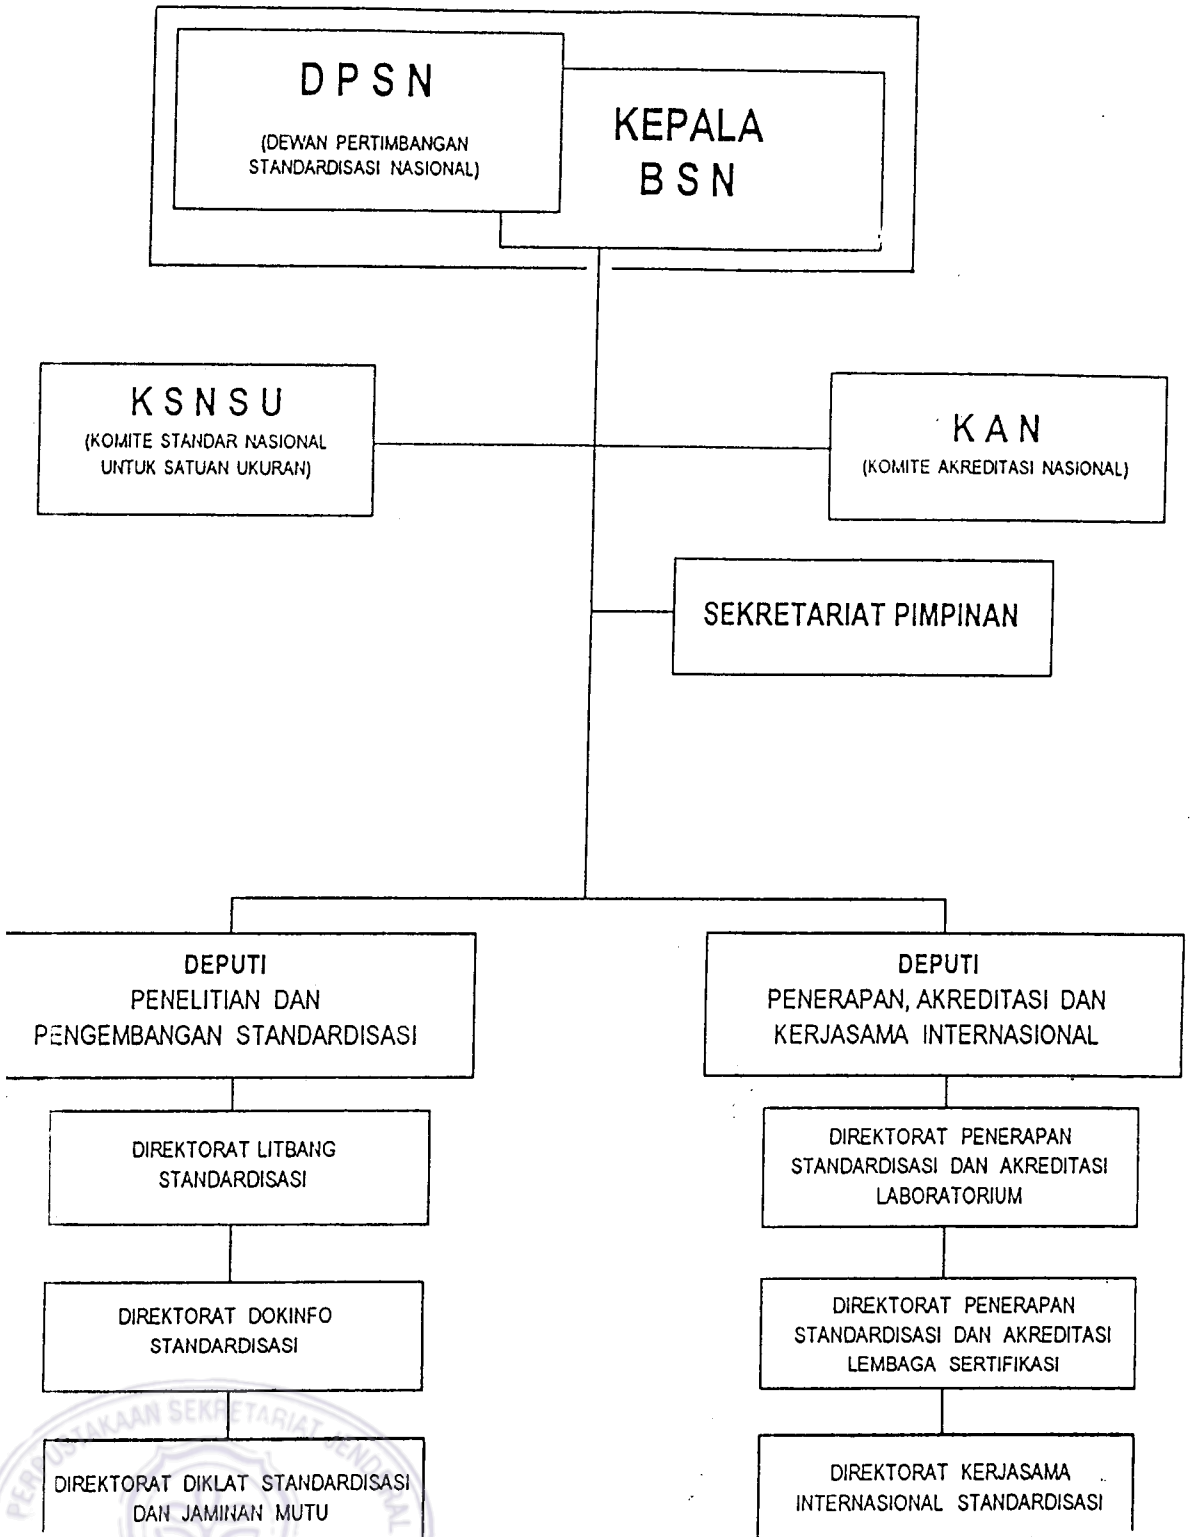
DPSN
(DEWAN PERTIMBANGAN STANDARDISASI NASIONAL)

KEPALA BSN

KSNSU
(KOMITE STANDAR NASIONAL UNTUK SATUAN UKURAN)

KAN
(KOMITE AKREDITASI NASIONAL)

SEKRETARIAT PIMPINAN

DEPUTI
PENELITIAN DAN PENGEMBANGAN STANDARDISASI

DIREKTORAT LITBANG STANDARDISASI

DIREKTORAT DOKINFO STANDARDISASI

DIREKTORAT DIKLAT STANDARDISASI DAN JAMINAN MUTU

DEPUTI
PENERAPAN, AKREDITASI DAN KERJASAMA INTERNASIONAL

DIREKTORAT PENERAPAN STANDARDISASI DAN AKREDITASI LABORATORIUM

DIREKTORAT PENERAPAN STANDARDISASI DAN AKREDITASI LEMBAGA SERTIFIKASI

DIREKTORAT KERJASAMA INTERNASIONAL STANDARDISASI

PERPUSTAKAAN SEKRETARIAT JENDERAL